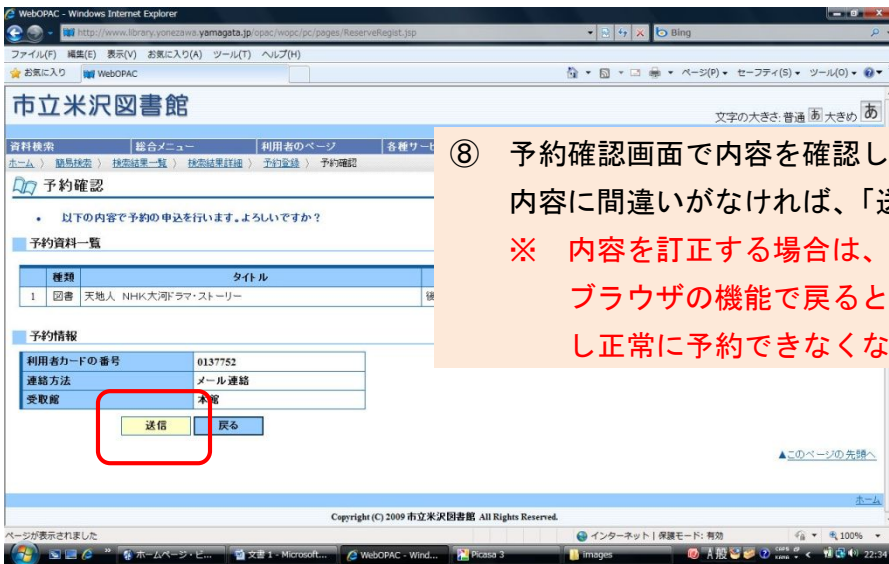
WebOPAC - Windows Internet Explorer

http://www.library.yonezawa.yamagata.jp/opac/wopc/pc/pages/ReserveRegist.jsp

Bing

ファイル(F) 編集(E) 表示(V) お気に入り(A) ツール(T) ヘルプ(H)

お気に入り WebOPAC

ページ(P) セーフティ(S) ツール(O)

市立米沢図書館

文字の大きさ: 普通 あ 大きめ あ

資料検索 総合メニュー 利用者のページ 各種サー

ホーム 〉 簡易検索 〉 検索結果一覧 〉 検索結果詳細 〉 予約登録 〉 予約確認

予約確認

• 以下の内容で予約の申込を行います。よろしいですか？

予約資料一覧

| | 種類 | タイトル | |
|---|---|---|---|
| 1 | 図書 | 天地人 NHK大河ドラマ・ストーリー | 後 |

予約情報

| 利用者カードの番号 | 0137752 |
|---|---|
| 連絡方法 | メール連絡 |
| 受取館 | 本館 |

送信 戻る

▲このページの先頭へ

ホーム

Copyright (C) 2009 市立米沢図書館 All Rights Reserved.

ページが表示されました

インターネット | 保護モード: 有効

100%

ホームページ - ビ... 文書 1 - Microsoft... WebOPAC - Wind... Picasa 3 images

22:34

⑧ 予約確認画面で内容を確認し
内容に間違いがなければ、「送
※ 内容を訂正する場合は、
ブラウザの機能で戻ると
し正常に予約できなくな